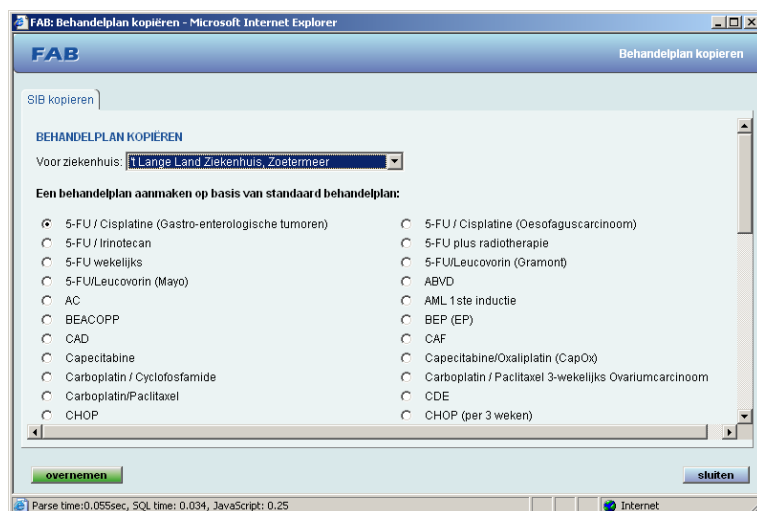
FAB: Behandelplan kopiëren - Microsoft Internet Explorer

FAB

Behandelplan kopieren

SIB kopieren

BEHANDELPLAN KOPIËREN

Voor ziekenhuis: 't Lange Land Ziekenhuis, Zoetermeer

Een behandelplan aanmaken op basis van standaard behandelplan:

5-FU / Cisplatine (Gastro-enterologische tumoren)
5-FU / Irinotecan
5-FU wekelijks
5-FU/Leucovorin (Mayo)
AC
BEACOPP
CAD
Capecitabine
Carboplatin / Cyclofosfamide
Carboplatin/Paclitaxel
CHOP

5-FU / Cisplatine (Oesofaguscarcinoom)
5-FU plus radiotherapie
5-FU/Leucovorin (Gramont)
ABVD
AML 1ste inductie
BEP (EP)
CAF
Capecitabine/Oxaliplatin (CapOx)
Carboplatin / Paclitaxel 3-wekelijks Ovariumcarcinoom
CDE
CHOP (per 3 weken)

overnemen

sluiten

Parse time:0.055sec, SQL time: 0.034, JavaScript: 0.25

Internet